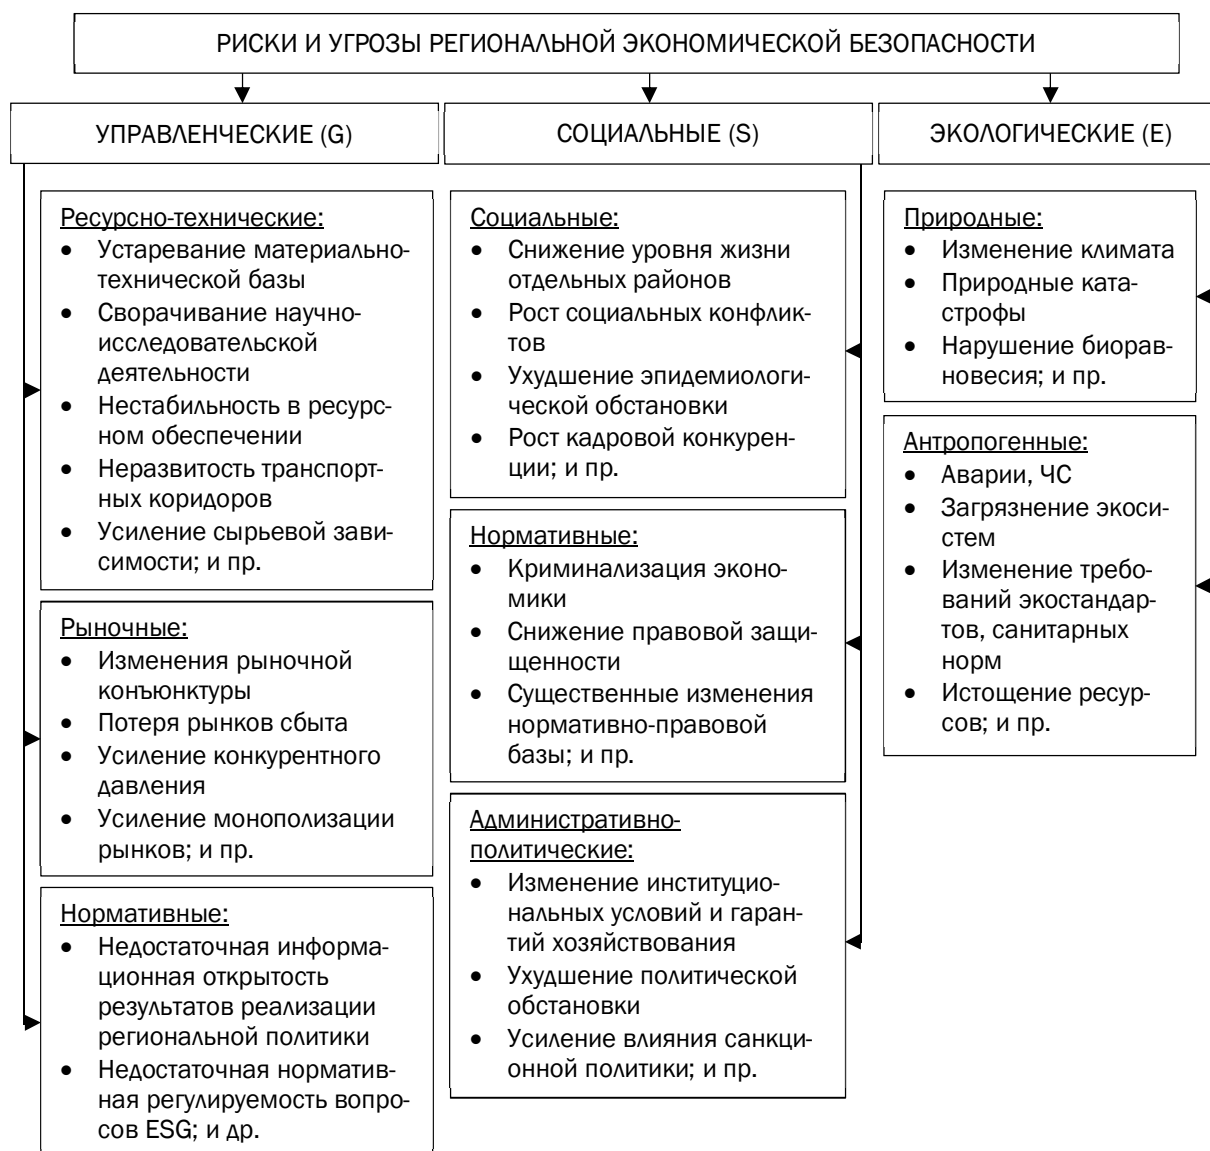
РИСКИ И УГРОЗЫ РЕГИОНАЛЬНОЙ ЭКОНОМИЧЕСКОЙ БЕЗОПАСНОСТИ

УПРАВЛЕНЧЕСКИЕ (G)

Ресурсно-технические:
• Устаревание материально-технической базы
• Сворачивание научно-исследовательской деятельности
• Нестабильность в ресурсном обеспечении
• Неразвитость транспортных коридоров
• Усиление сырьевой зависимости; и пр.

Рыночные:
• Изменения рыночной конъюнктуры
• Потеря рынков сбыта
• Усиление конкурентного давления
• Усиление монополизации рынков; и пр.

Нормативные:
• Недостаточная информационная открытость результатов реализации региональной политики
• Недостаточная нормативная регулируемость вопросов ESG; и др.

СОЦИАЛЬНЫЕ (S)

Социальные:
• Снижение уровня жизни отдельных районов
• Рост социальных конфликтов
• Ухудшение эпидемиологической обстановки
• Рост кадровой конкуренции; и пр.

Нормативные:
• Криминализация экономики
• Снижение правовой защищенности
• Существенные изменения нормативно-правовой базы; и пр.

Административно-политические:
• Изменение институциональных условий и гарантий хозяйствования
• Ухудшение политической обстановки
• Усиление влияния санкционной политики; и пр.

ЭКОЛОГИЧЕСКИЕ (E)

Природные:
• Изменение климата
• Природные катастрофы
• Нарушение биоравновесия; и пр.

Антропогенные:
• Аварии, ЧС
• Загрязнение экосистем
• Изменение требований экостандартов, санитарных норм
• Истощение ресурсов; и пр.